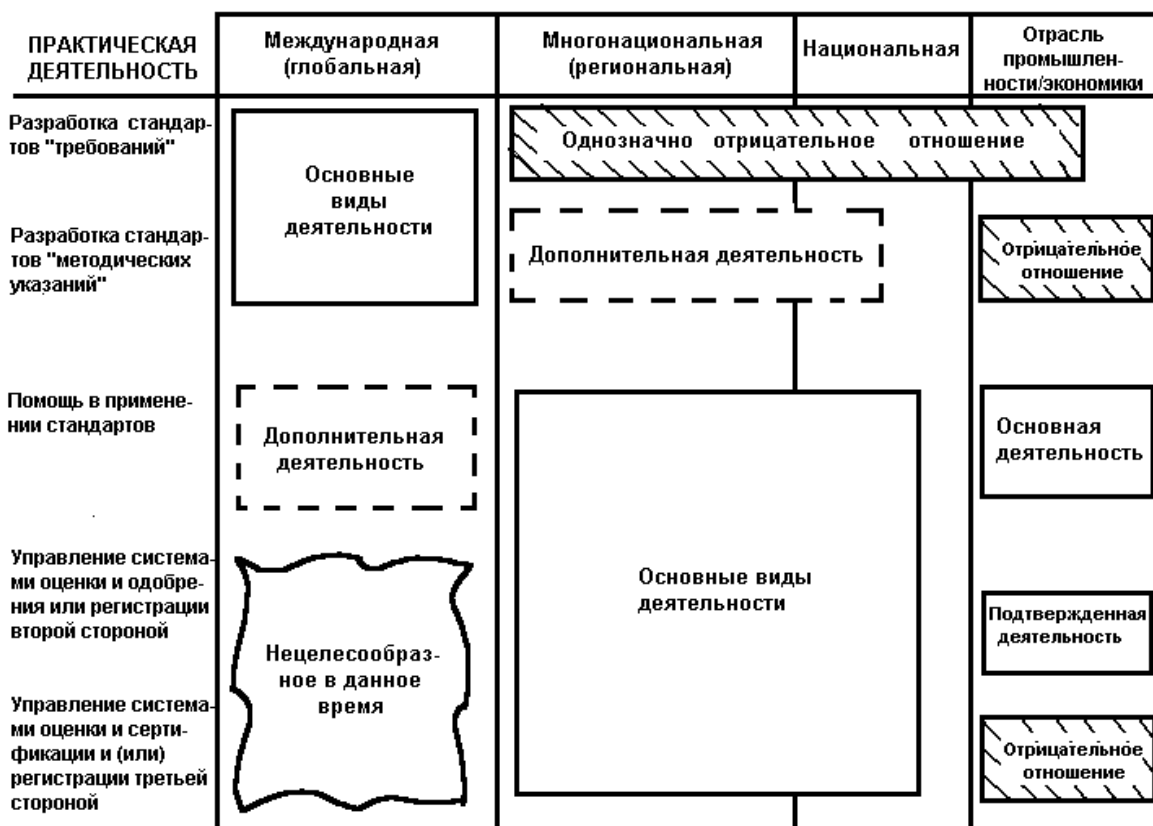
ПРАКТИЧЕСКАЯ ДЕЯТЕЛЬНОСТЬ

Международная (глобальная)

Многонациональная (региональная)

Национальная

Отрасль промышленности/экономики

Разработка стандартов "требований"

Основные виды деятельности

Однозначно отрицательное отношение

Разработка стандартов "методических указаний"

Дополнительная деятельность

Отрицательное отношение

Помощь в применении стандартов

Дополнительная деятельность

Основная деятельность

Управление системами оценки и одобрения или регистрации второй стороной

Основные виды деятельности

Подтвержденная деятельность

Нецелесообразное в данное время

Управление системами оценки и сертификации и (или) регистрации третьей стороной

Отрицательное отношение